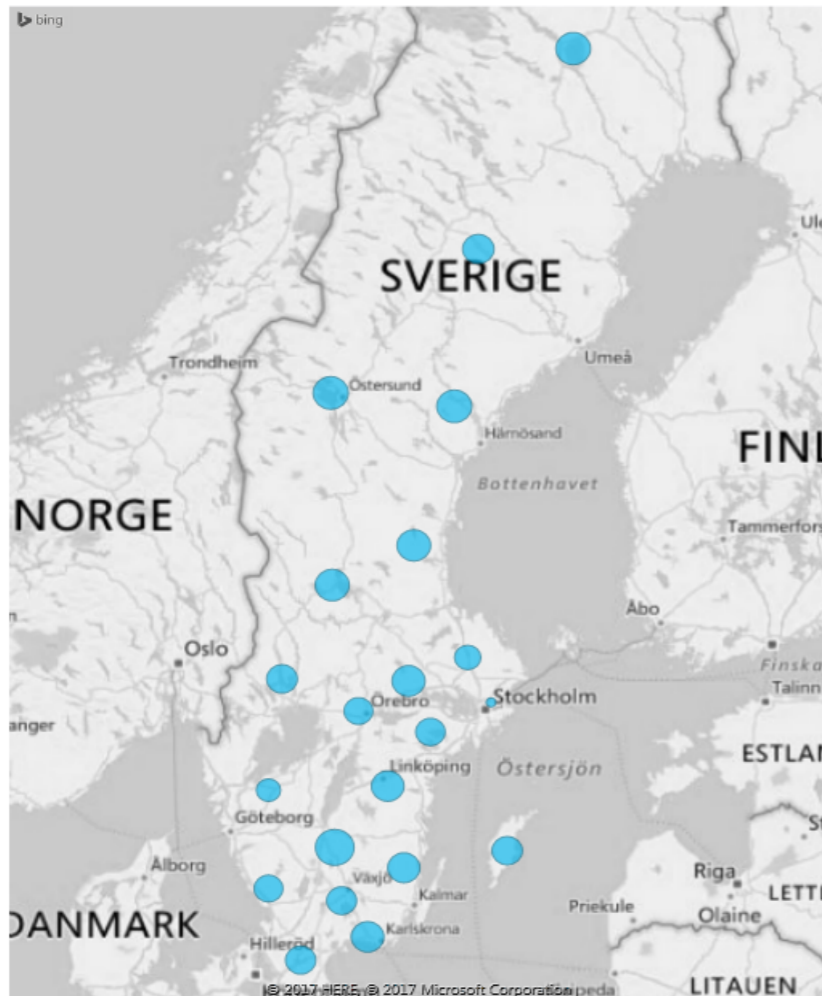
bing

SVERIGE

Ule

Umeå

Trondheim

Östersund

Härnösand

FINL

Bottenhavet

NORGE

Tammerfors

Åbo

Oslo

Finska

Talinn

Örebro

Stockholm

anger

ESTLAN

Linköping

Östersjön

Göteborg

Ålborg

Växjö

Riga

Kalmar

LETT

Priekule

Olaine

DANMARK

Karlskrona

Hillerød

© 2017 HERE, © 2017 Microsoft Corporation

LITAUEN